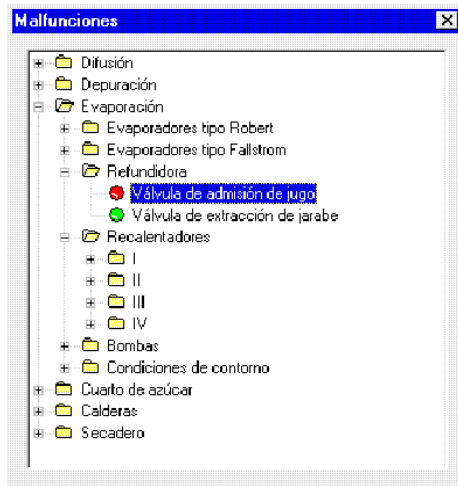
Malfunciones
Difusión
Depuración
Evaporación
Evaporadores tipo Robert
Evaporadores tipo Fallstrom
Refundidora
Válvula de admisión de jugo
Válvula de extracción de jarabe
Recalentadores
I
II
III
IV
Bombas
Condiciones de contorno
Cuarto de azúcar
Calderas
Secadero